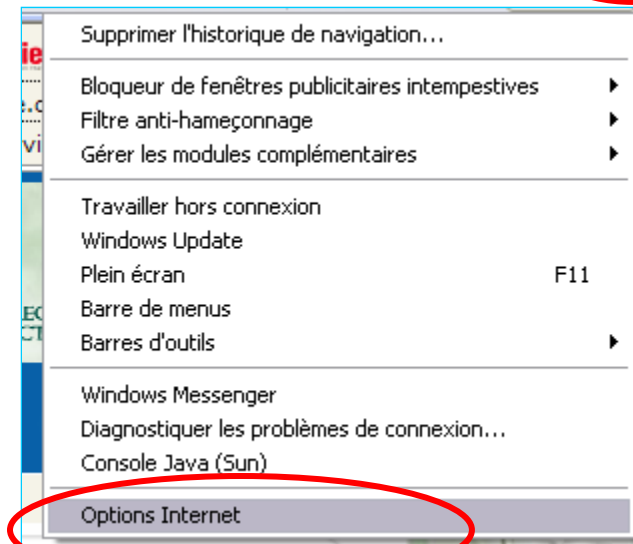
Supprimer l'historique de navigation...

Bloqueur de fenêtres publicitaires intempestives
Filtre anti-hameçonnage
Gérer les modules complémentaires

Travailler hors connexion
Windows Update
Plein écran F11
Barre de menus
Barres d'outils

Windows Messenger
Diagnostiquer les problèmes de connexion...
Console Java (Sun)

Options Internet